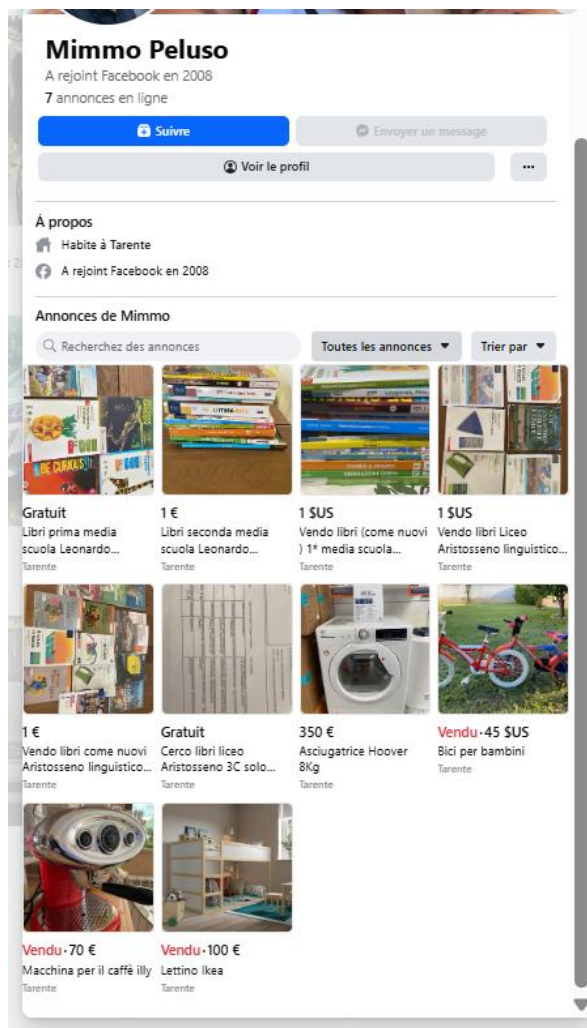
Mimmo Peluso
A rejoint Facebook en 2008
7 annonces en ligne

Suivre
Envoyer un message
Voir le profil
···

À propos
Habite à Tarente
A rejoint Facebook en 2008

Annonces de Mimmo
Recherchez des annonces
Toutes les annonces
Trier par

Gratuit
Libri prima media scuola Leonardo...
Tarente

1 €
Libri seconda media scuola Leonardo...
Tarente

1 $US
Vendo libri (come nuovi ) 1* media scuola...
Tarente

1 $US
Vendo libri Liceo Aristosseno linguistico...
Tarente

1 €
Vendo libri come nuovi Aristosseno linguistico...
Tarente

Gratuit
Cerco libri liceo Aristosseno 3C solo...
Tarente

350 €
Asciugatrice Hoover 8Kg
Tarente

Vendu · 45 $US
Bici per bambini
Tarente

Vendu · 70 €
Macchina per il caffè illy
Tarente

Vendu · 100 €
Lettino Ikea
Tarente